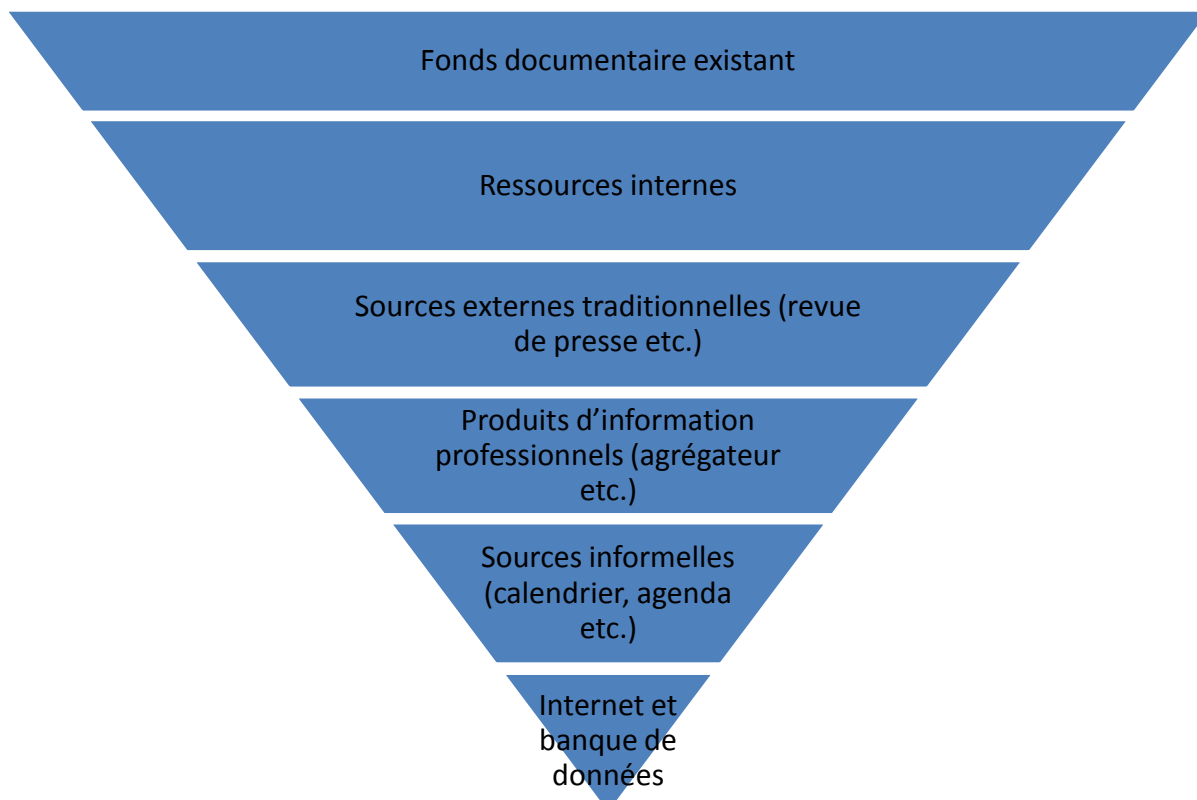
Fonds documentaire existant

Ressources internes

Sources externes traditionnelles (revue de presse etc.)

Produits d'information professionnels (agrégateur etc.)

Sources informelles (calendrier, agenda etc.)

Internet et banque de données